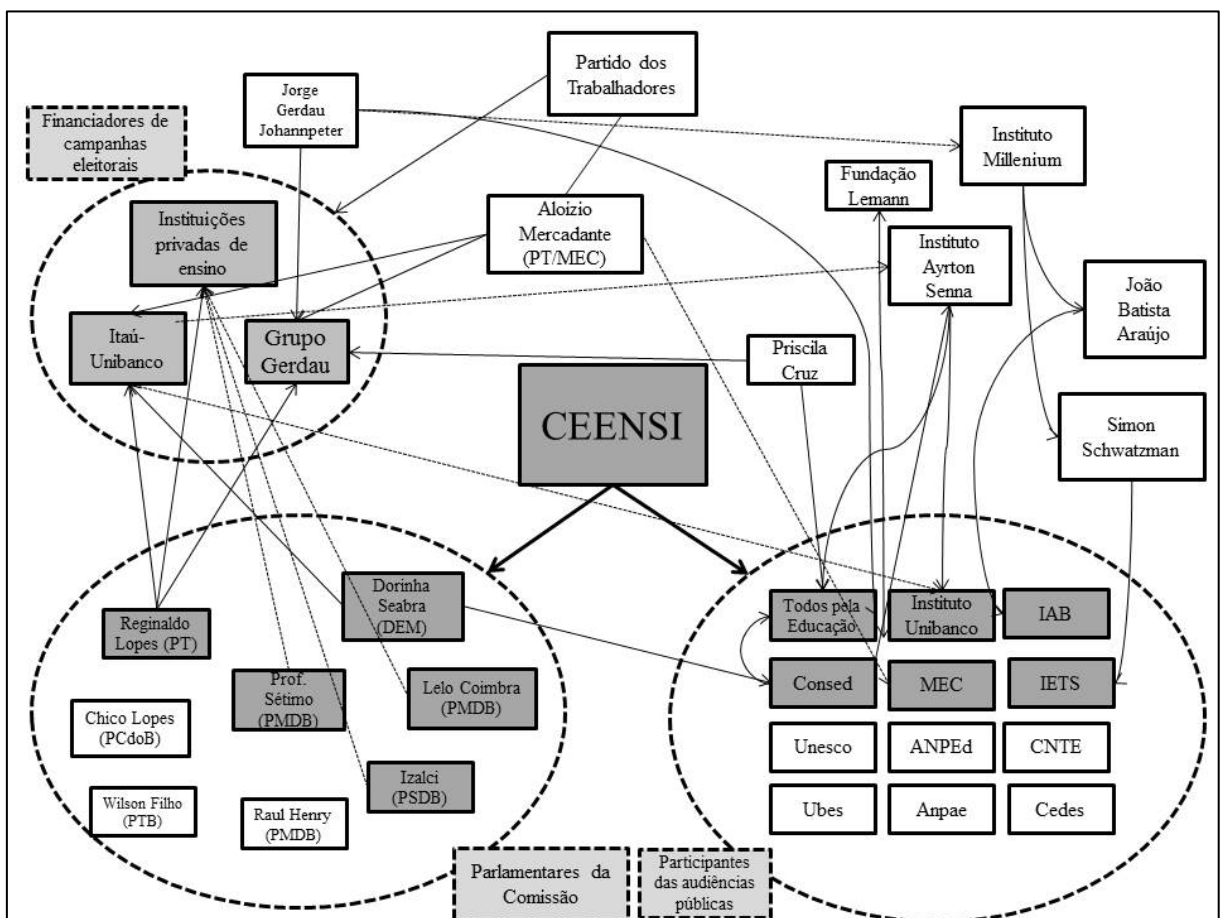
Partido dos Trabalhadores

Jorge Gerdau Johannpeter

Financiadores de campanhas eleitorais

Instituto Millenium

Fundação Lemann

Instituições privadas de ensino

Aloizio Mercadante (PT/MEC)

Instituto Ayrton Senna

João Batista Araújo

Itaú-Unibanco

Grupo Gerdau

Priscila Cruz

CEENSI

Simon Schwatzman

Dorinha Seabra (DEM)

Reginaldo Lopes (PT)

Prof. Sétimo (PMDB)

Lelo Coimbra (PMDB)

Chico Lopes (PCdoB)

Izalci (PSDB)

Wilson Filho (PTB)

Raul Henry (PMDB)

Todos pela Educação

Instituto Unibanco

IAB

Consed

MEC

IETS

Unesco

ANPEd

CNTE

Ubes

Anpae

Cedes

Parlamentares da Comissão

Participantes das audiências públicas